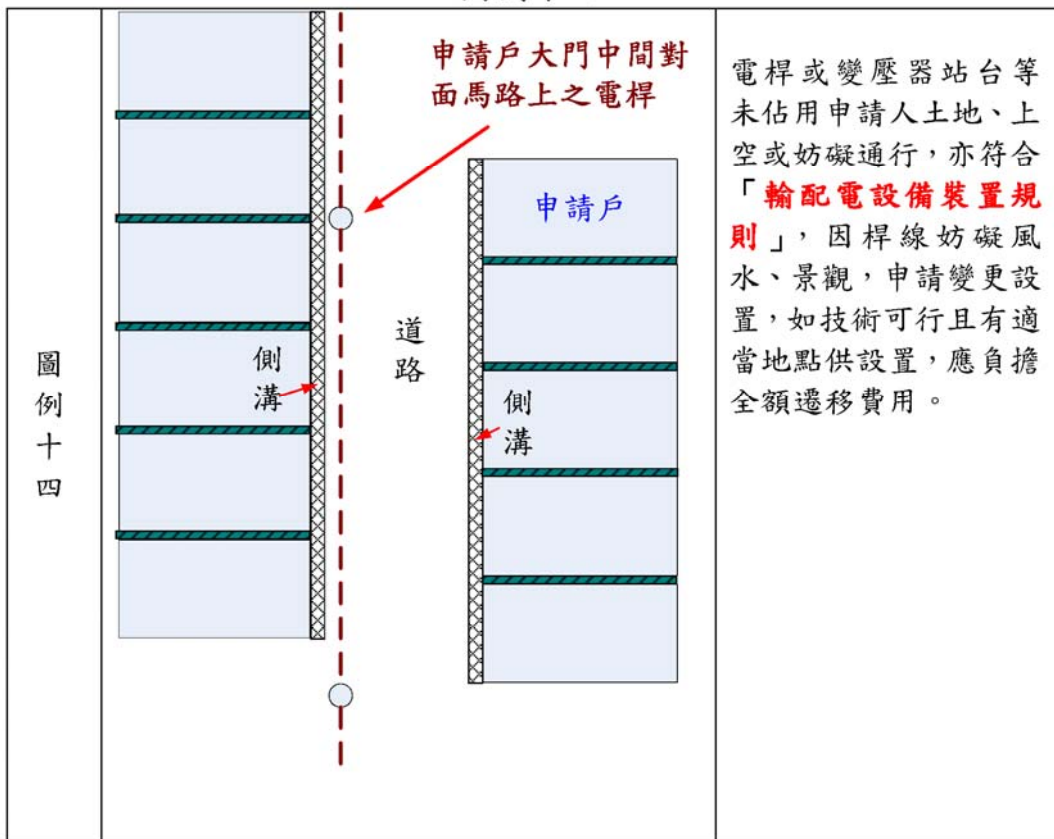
| 圖例十四 | 申請戶大門中間對面馬路上之電桿<br>申請戶<br>側溝<br>道路<br>側溝 | 電桿或變壓器站台等未佔用申請人土地、上空或妨礙通行，亦符合「輸配電設備裝置規則」，因桿線妨礙風水、景觀，申請變更設置，如技術可行且有適當地點供設置，應負擔全額遷移費用。 |
|---|---|---|